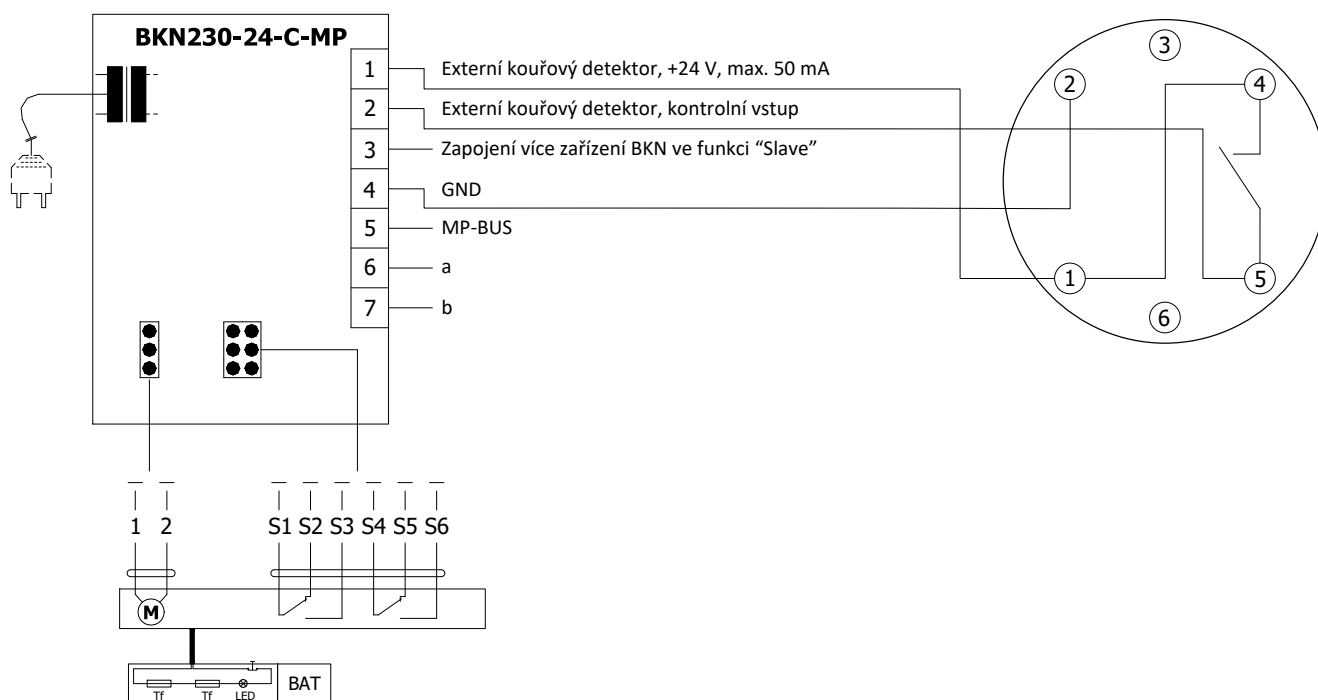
BKN230-24-C-MP

1 Externí kouřový detektor, +24 V, max. 50 mA
2 Externí kouřový detektor, kontrolní vstup
3 Zapojení více zařízení BKN ve funkci “Slave”
4 GND
5 MP-BUS
6 a
7 b

3
2
4
1
5
6

1 2
S1 S2 S3 S4 S5 S6

M

Tf Tf LED
BAT